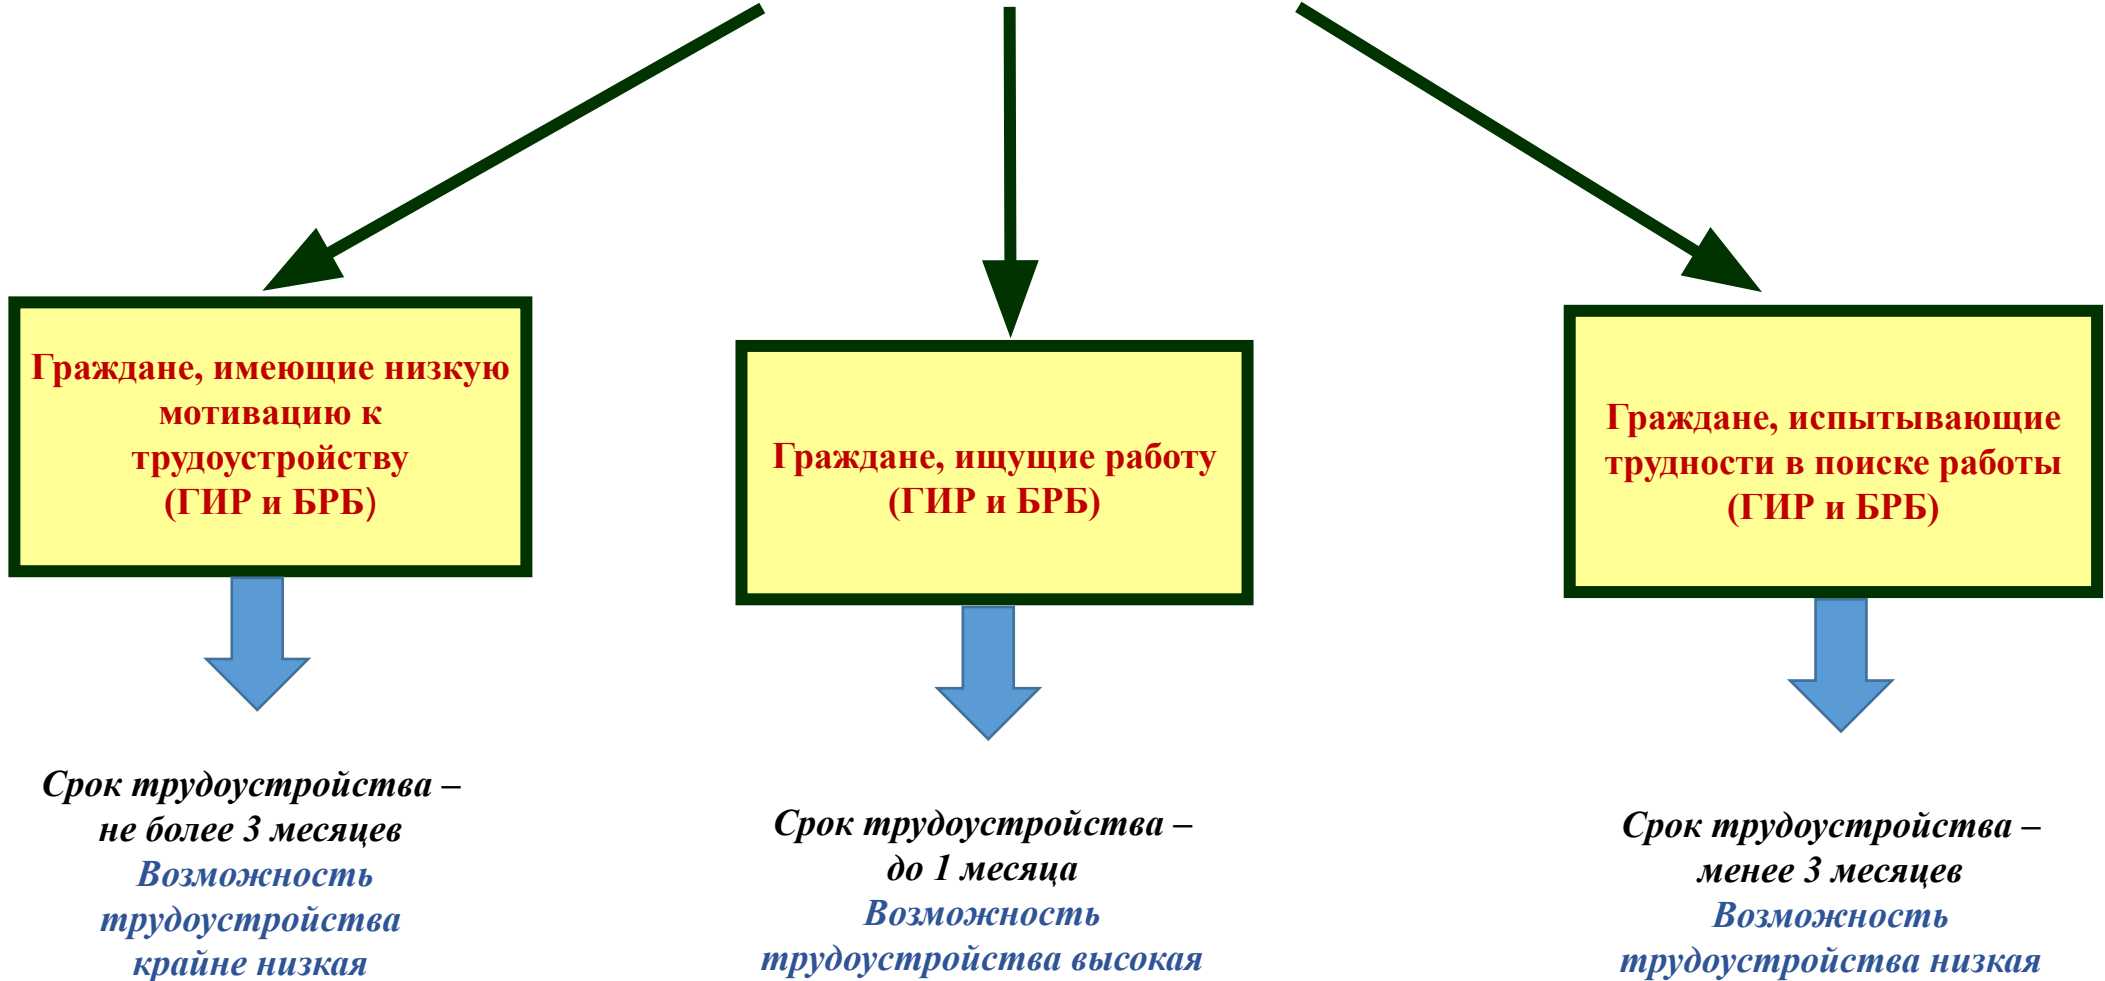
Граждане, имеющие низкую мотивацию к трудоустройству
(ГИР и БРБ)

Граждане, ищущие работу
(ГИР и БРБ)

Граждане, испытывающие трудности в поиске работы
(ГИР и БРБ)

Срок трудоустройства – не более 3 месяцев
Возможность трудоустройства крайне низкая

Срок трудоустройства – до 1 месяца
Возможность трудоустройства высокая

Срок трудоустройства – менее 3 месяцев
Возможность трудоустройства низкая